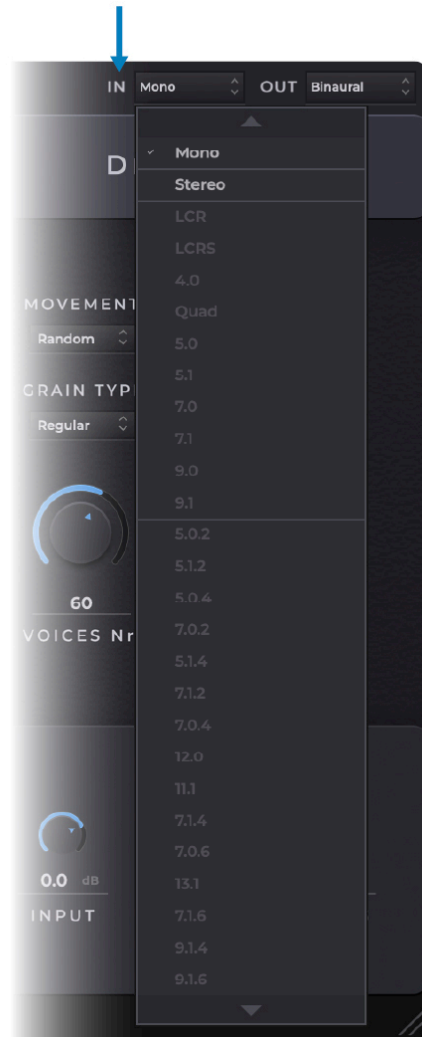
IN Mono
OUT Binaural

✓ Mono
Stereo
LCR
LCRS
4.0
Quad
5.0
5.1
7.0
7.1
9.0
9.1
5.0.2
5.1.2
5.0.4
7.0.2
5.1.4
7.1.2
7.0.4
12.0
11.1
7.1.4
7.0.6
13.1
7.1.6
9.1.4
9.1.6

D

MOVEMENT
Random
GRAIN TYP
Regular
60
VOICES Nr
0.0 dB
INPUT